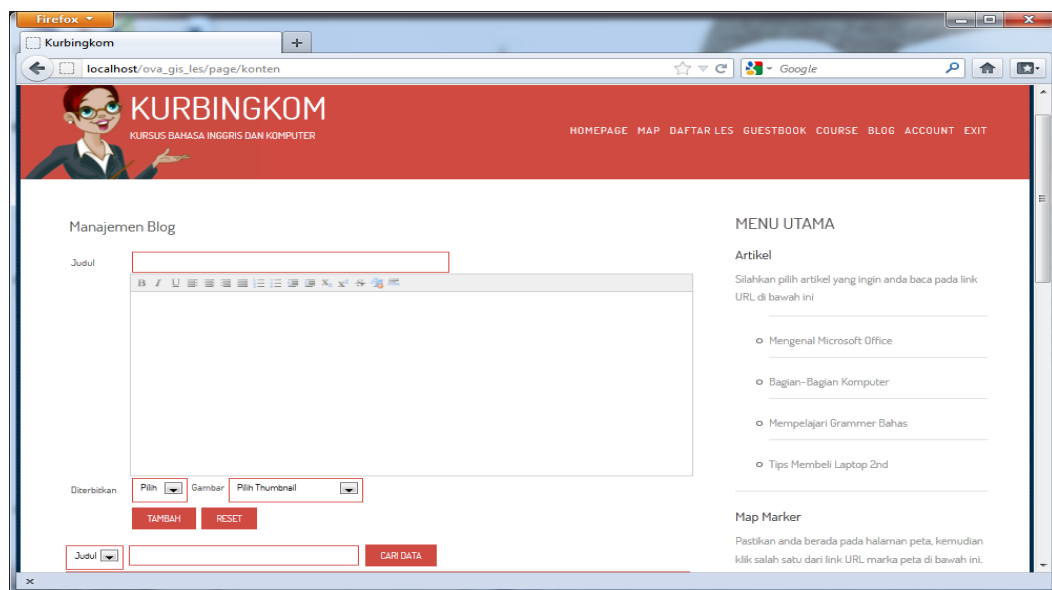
Firefox

Kurbingkom

+

localhost/ova_gis_les/page/konten

Google

KURBINGKOM

KURSUS BAHASA INGGRIS DAN KOMPUTER

HOMEPAGE MAP DAFTAR LES GUESTBOOK COURSE BLOG ACCOUNT EXIT

Manajemen Blog

Judul

Diterbitkan Pilih Gambar Pilih Thumbnail

TAMBAH RESET

Judul CARI DATA

MENU UTAMA

Artikel

Silahkan pilih artikel yang ingin anda baca pada link URL di bawah ini

Mengenal Microsoft Office

Bagian-Bagian Komputer

Mempelajari Grammer Bahas

Tips Membeli Laptop 2nd

Map Marker

Pastikan anda berada pada halaman peta, kemudian klik salah satu dari link URL marka peta di bawah ini.